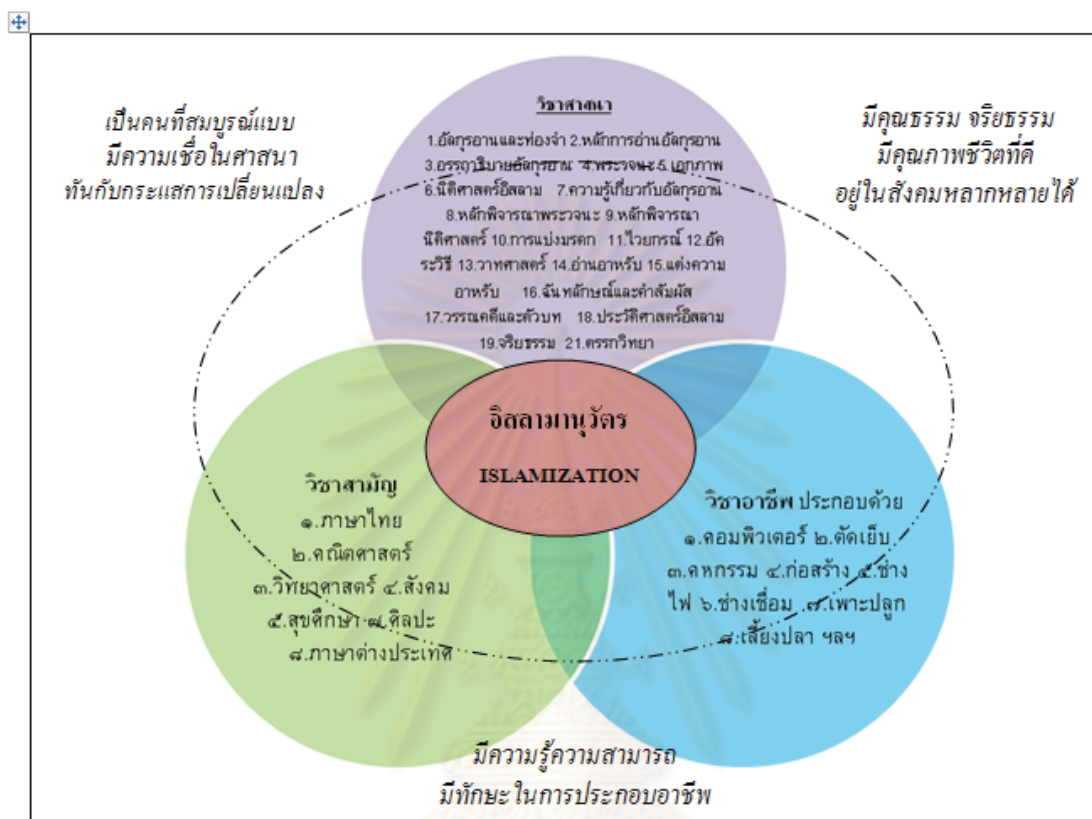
เป็นคนที่สมบูรณ์แบบ
มีความเชื่อในศาสนา
ทันกับกระแสการเปลี่ยนแปลง

วิชาศาสนา
1.อัลกุรอานและท่องจำ 2.หลักการอ่านอัลกุรอาน 3.อรรถาธิบายอัลกุรอาน 4.พระวจนะ 5.เอกภาพ 6.นิติศาสตร์อิสลาม 7.ความรู้เกี่ยวกับอัลกุรอาน 8.หลักพิจารณาพระวจนะ 9.หลักพิจารณานิติศาสตร์ 10.การแบ่งมรดก 11.ไวยากรณ์ 12.อัครวิธี 13.วาทศาสตร์ 14.อ่านอาหรับ 15.แต่งความอาหรับ 16.ฉันทลักษณ์และคำสัมผัส 17.วรรณคดีและตัวบท 18.ประวัติศาสตร์อิสลาม 19.จริยธรรม 21.ตรรกวิทยา

มีคุณธรรม จริยธรรม
มีคุณภาพชีวิตที่ดี
อยู่ในสังคมหลากหลายได้

อิสลามานุวัตร
ISLAMIZATION

วิชาสามัญ
๑.ภาษาไทย
๒.คณิตศาสตร์
๓.วิทยาศาสตร์ ๔.สังคม
๕.สุขศึกษา ๗.ศิลปะ
๘.ภาษาต่างประเทศ

วิชาอาชีพ ประกอบด้วย
๑.คอมพิวเตอร์ ๒.ตัดเย็บ
๓.คหกรรม ๔.ก่อสร้าง ๕.ช่างไฟ ๖.ช่างเชื่อม ๗.เพาะปลูก
๘.เลี้ยงปลา ฯลฯ

มีความรู้ความสามารถ
มีทักษะในการประกอบอาชีพ